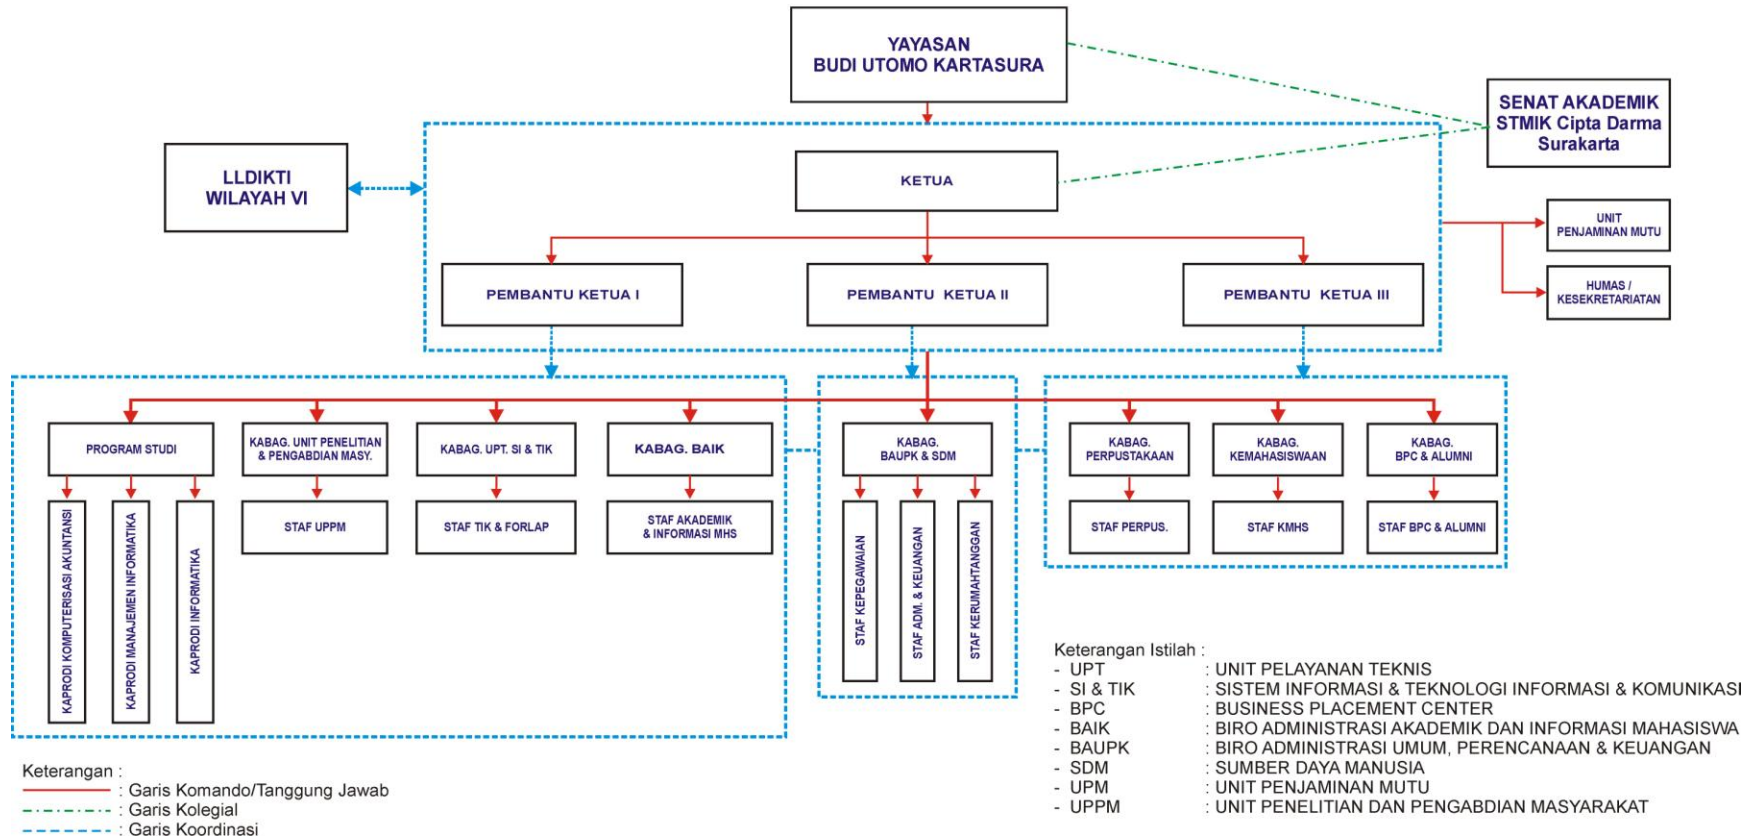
YAYASAN
BUDI UTOMO KARTASURA

SENAT AKADEMIK
STMIK Cipta Darma
Surakarta

LLDIKTI
WILAYAH VI

KETUA

UNIT
PENJAMINAN MUTU

HUMAS /
KESEKRETARIATAN

PEMBANTU KETUA I

PEMBANTU KETUA II

PEMBANTU KETUA III

PROGRAM STUDI

KABAG. UNIT PENELITIAN & PENGABDIAN MASY.

KABAG. UPT. SI & TIK

KABAG. BAIK

KABAG. BAUPK & SDM

KABAG. PERPUSTAKAAN

KABAG. KEMAHASISWAAN

KABAG. BPC & ALUMNI

KAPRODI KOMPUTERISASI AKUNTANSI

KAPRODI MANAJEMEN INFORMATIKA

KAPRODI INFORMATIKA

STAF UPPM

STAF TIK & FORLAP

STAF AKADEMIK & INFORMASI MHS

STAF KEPEGAWAIAN

STAF ADM. & KEUANGAN

STAF KERUMAHTANGGAN

STAF PERPUS.

STAF KMHS

STAF BPC & ALUMNI

Keterangan Istilah :
- UPT : UNIT PELAYANAN TEKNIS
- SI & TIK : SISTEM INFORMASI & TEKNOLOGI INFORMASI & KOMUNIKASI
- BPC : BUSINESS PLACEMENT CENTER
- BAIK : BIRO ADMINISTRASI AKADEMIK DAN INFORMASI MAHASISWA
- BAUPK : BIRO ADMINISTRASI UMUM, PERENCANAAN & KEUANGAN
- SDM : SUMBER DAYA MANUSIA
- UPM : UNIT PENJAMINAN MUTU
- UPPM : UNIT PENELITIAN DAN PENGABDIAN MASYARAKAT

Keterangan :
: Garis Komando/Tanggung Jawab
: Garis Kolegial
: Garis Koordinasi